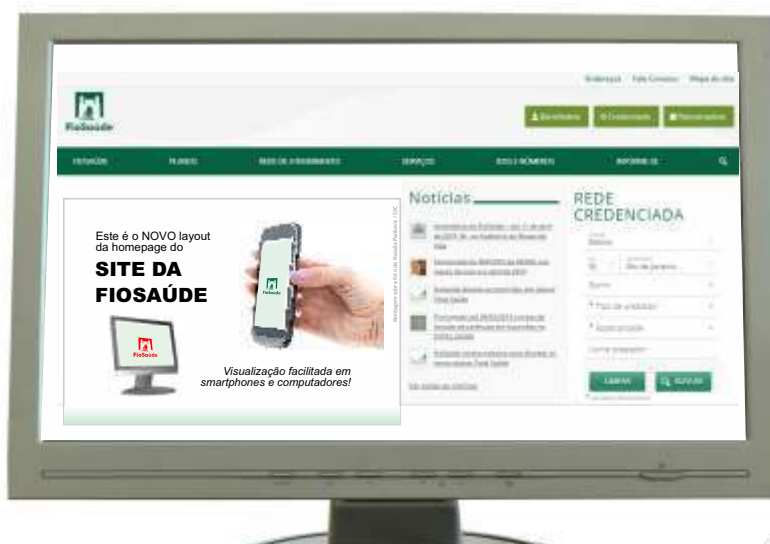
Endereços Fale Conosco Mapa do site

FioSaúde

Beneficiários Credenciados Patrocinadores

FIOSAÚDE PLANOS REDE DE ATENDIMENTO SERVIÇOS DADOS E NÚMEROS INFORME-SE

Notícias

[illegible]

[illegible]

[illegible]

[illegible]

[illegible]

Ver todas as notícias

REDE CREDENCIADA

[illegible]

Rio de Janeiro

Bairro

Tipo de prestador

Especialidade

Nome prestador

LIMPAR BUSCAR

Este é o NOVO layout da homepage do

SITE DA FIOSAÚDE

FioSaúde

FioSaúde

Visualização facilitada em smartphones e computadores!

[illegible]